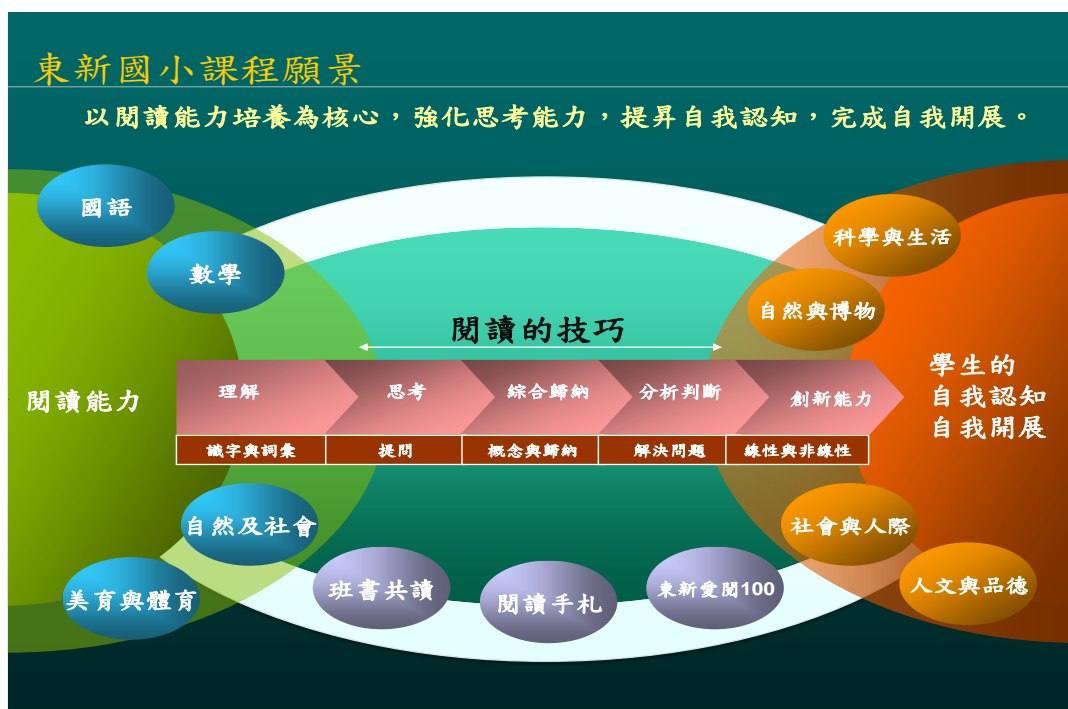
東新國小課程願景

以閱讀能力培養為核心，強化思考能力，提昇自我認知，完成自我開展。

國語

數學

閱讀能力

科學與生活

自然與博物

閱讀的技巧

| 理解 | 思考 | 綜合歸納 | 分析判斷 | 創新能力 |
|---|---|---|---|---|
| 識字與詞彙 | 提問 | 概念與歸納 | 解決問題 | 線性與非線性 |

學生的
自我認知
自我開展

自然及社會

美育與體育

班書共讀

閱讀手札

東新愛閱100

社會與人際

人文與品德